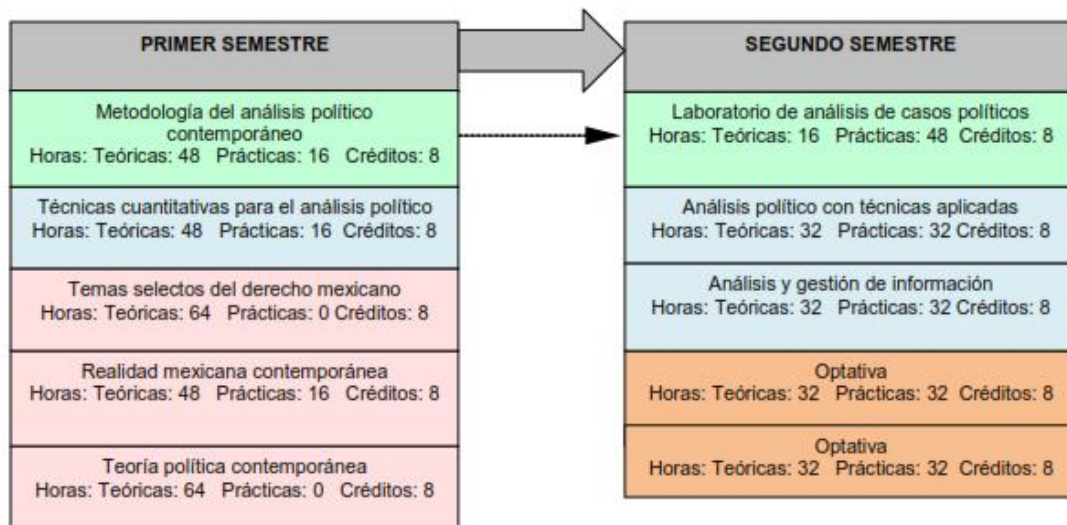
PRIMER SEMESTRE

Metodología del análisis político contemporáneo
Horas: Teóricas: 48 Prácticas: 16 Créditos: 8

Técnicas cuantitativas para el análisis político
Horas: Teóricas: 48 Prácticas: 16 Créditos: 8

Temas selectos del derecho mexicano
Horas: Teóricas: 64 Prácticas: 0 Créditos: 8

Realidad mexicana contemporánea
Horas: Teóricas: 48 Prácticas: 16 Créditos: 8

Teoría política contemporánea
Horas: Teóricas: 64 Prácticas: 0 Créditos: 8

SEGUNDO SEMESTRE

Laboratorio de análisis de casos políticos
Horas: Teóricas: 16 Prácticas: 48 Créditos: 8

Análisis político con técnicas aplicadas
Horas: Teóricas: 32 Prácticas: 32 Créditos: 8

Análisis y gestión de información
Horas: Teóricas: 32 Prácticas: 32 Créditos: 8

Optativa
Horas: Teóricas: 32 Prácticas: 32 Créditos: 8

Optativa
Horas: Teóricas: 32 Prácticas: 32 Créditos: 8